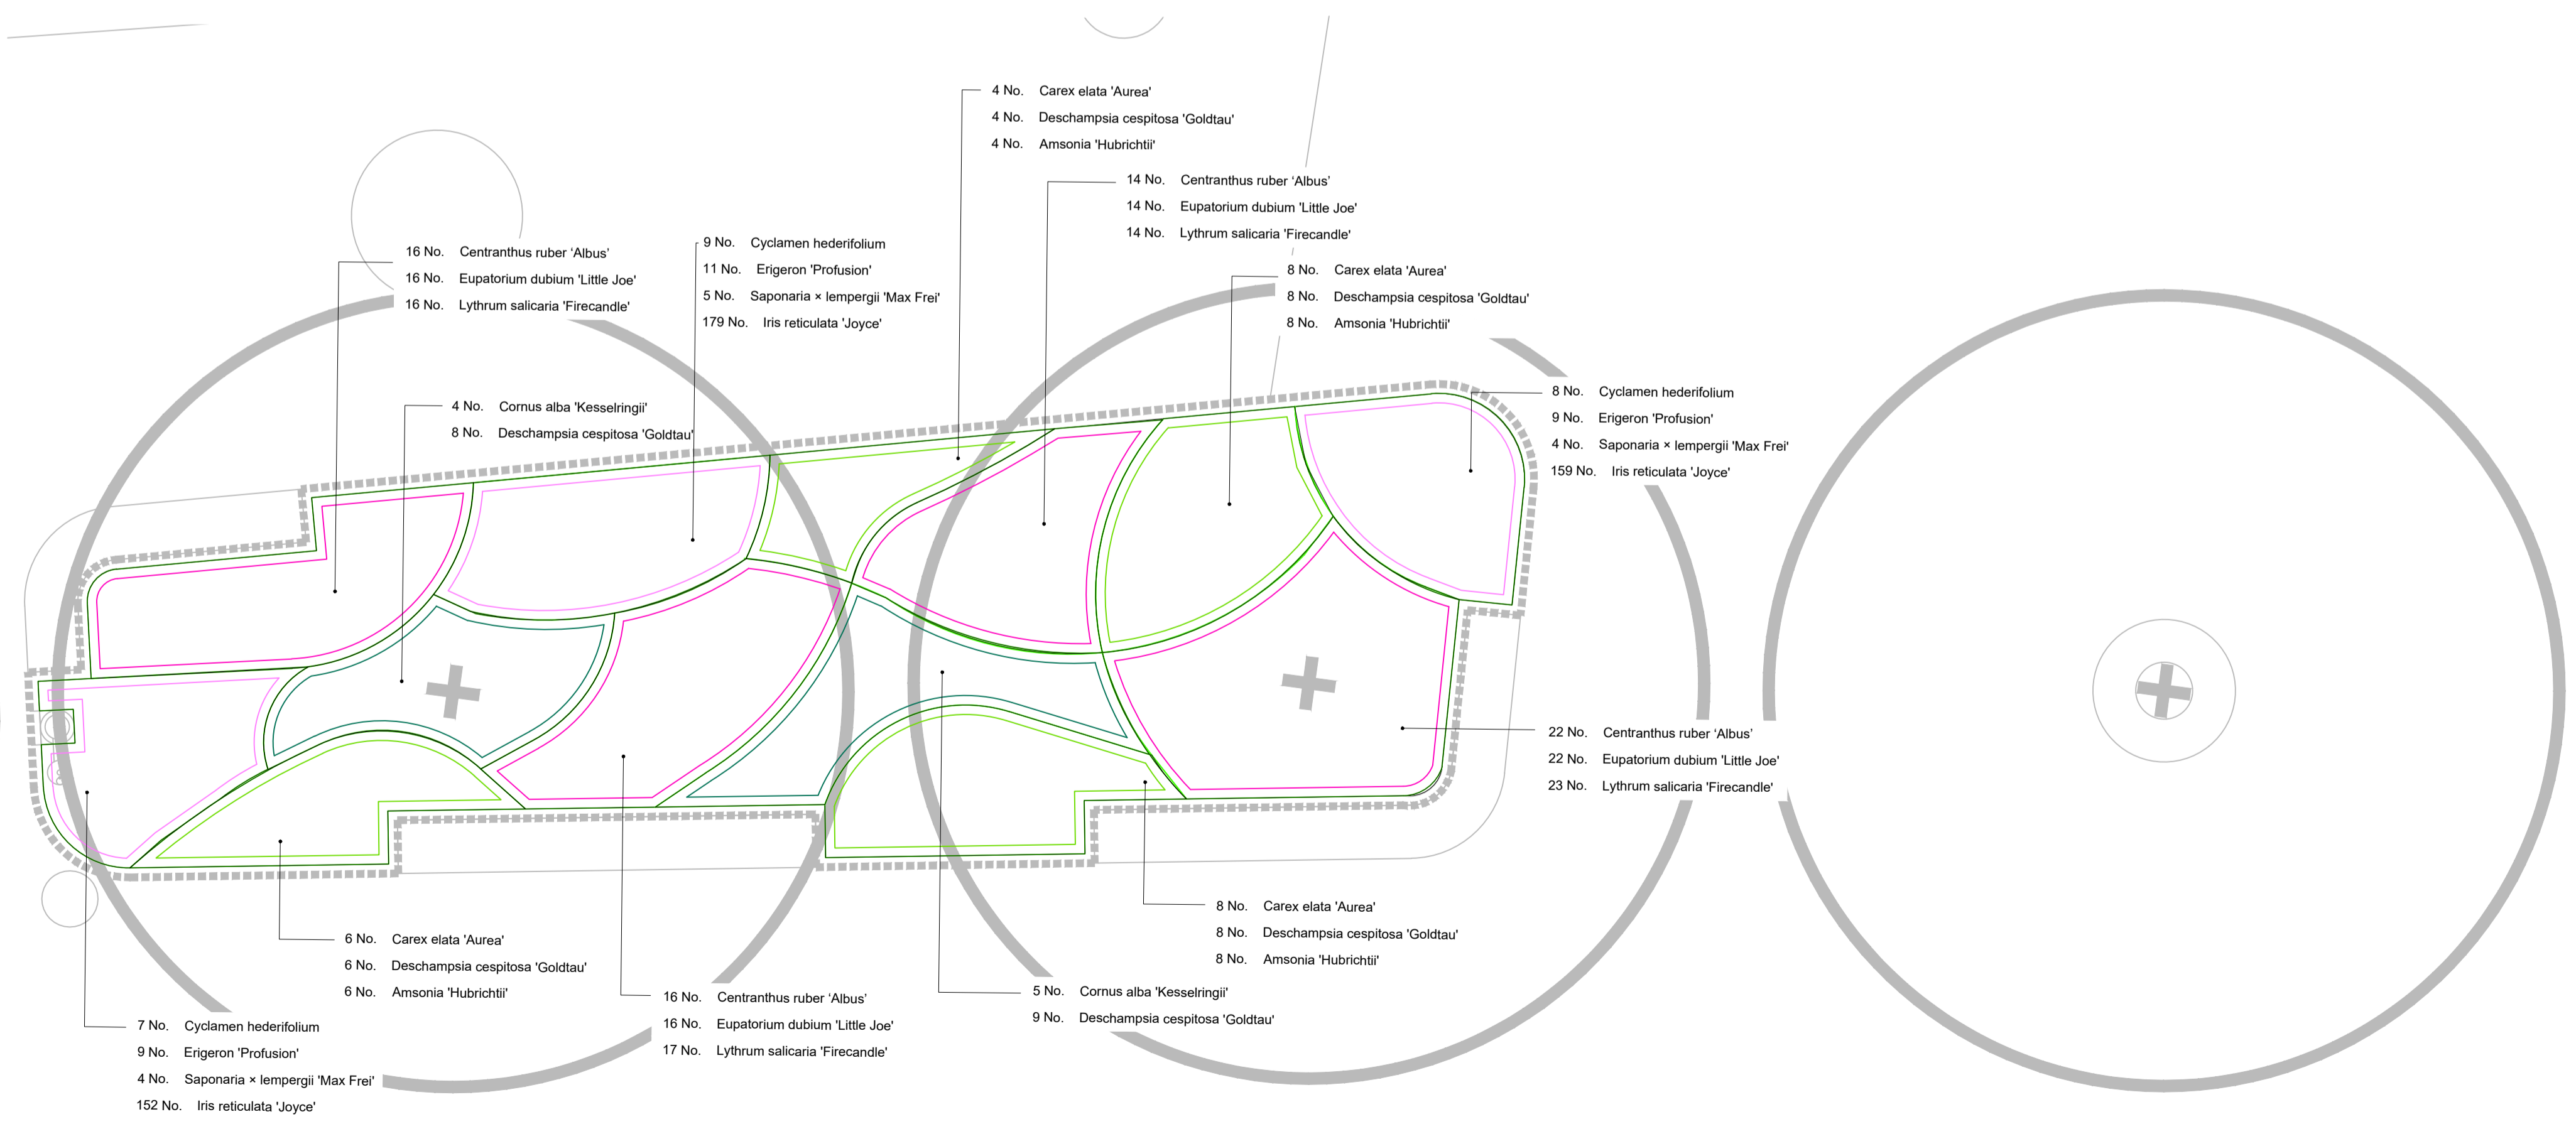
4 No. Carex elata 'Aurea'
4 No. Deschampsia cespitosa 'Goldtau'
4 No. Amsonia 'Hubrichtii'

14 No. Centranthus ruber 'Albus'
14 No. Eupatorium dubium 'Little Joe'
14 No. Lythrum salicaria 'Firecandle'

16 No. Centranthus ruber 'Albus'
16 No. Eupatorium dubium 'Little Joe'
16 No. Lythrum salicaria 'Firecandle'

9 No. Cyclamen hederifolium
11 No. Erigeron 'Profusion'
5 No. Saponaria × lempergii 'Max Frei'
179 No. Iris reticulata 'Joyce'

8 No. Carex elata 'Aurea'
8 No. Deschampsia cespitosa 'Goldtau'
8 No. Amsonia 'Hubrichtii'

4 No. Cornus alba 'Kesselringii'
8 No. Deschampsia cespitosa 'Goldtau'

8 No. Cyclamen hederifolium
9 No. Erigeron 'Profusion'
4 No. Saponaria × lempergii 'Max Frei'
159 No. Iris reticulata 'Joyce'

22 No. Centranthus ruber 'Albus'
22 No. Eupatorium dubium 'Little Joe'
23 No. Lythrum salicaria 'Firecandle'

8 No. Carex elata 'Aurea'
8 No. Deschampsia cespitosa 'Goldtau'
8 No. Amsonia 'Hubrichtii'

6 No. Carex elata 'Aurea'
6 No. Deschampsia cespitosa 'Goldtau'
6 No. Amsonia 'Hubrichtii'

5 No. Cornus alba 'Kesselringii'
9 No. Deschampsia cespitosa 'Goldtau'

16 No. Centranthus ruber 'Albus'
16 No. Eupatorium dubium 'Little Joe'
17 No. Lythrum salicaria 'Firecandle'

7 No. Cyclamen hederifolium
9 No. Erigeron 'Profusion'
4 No. Saponaria × lempergii 'Max Frei'
152 No. Iris reticulata 'Joyce'